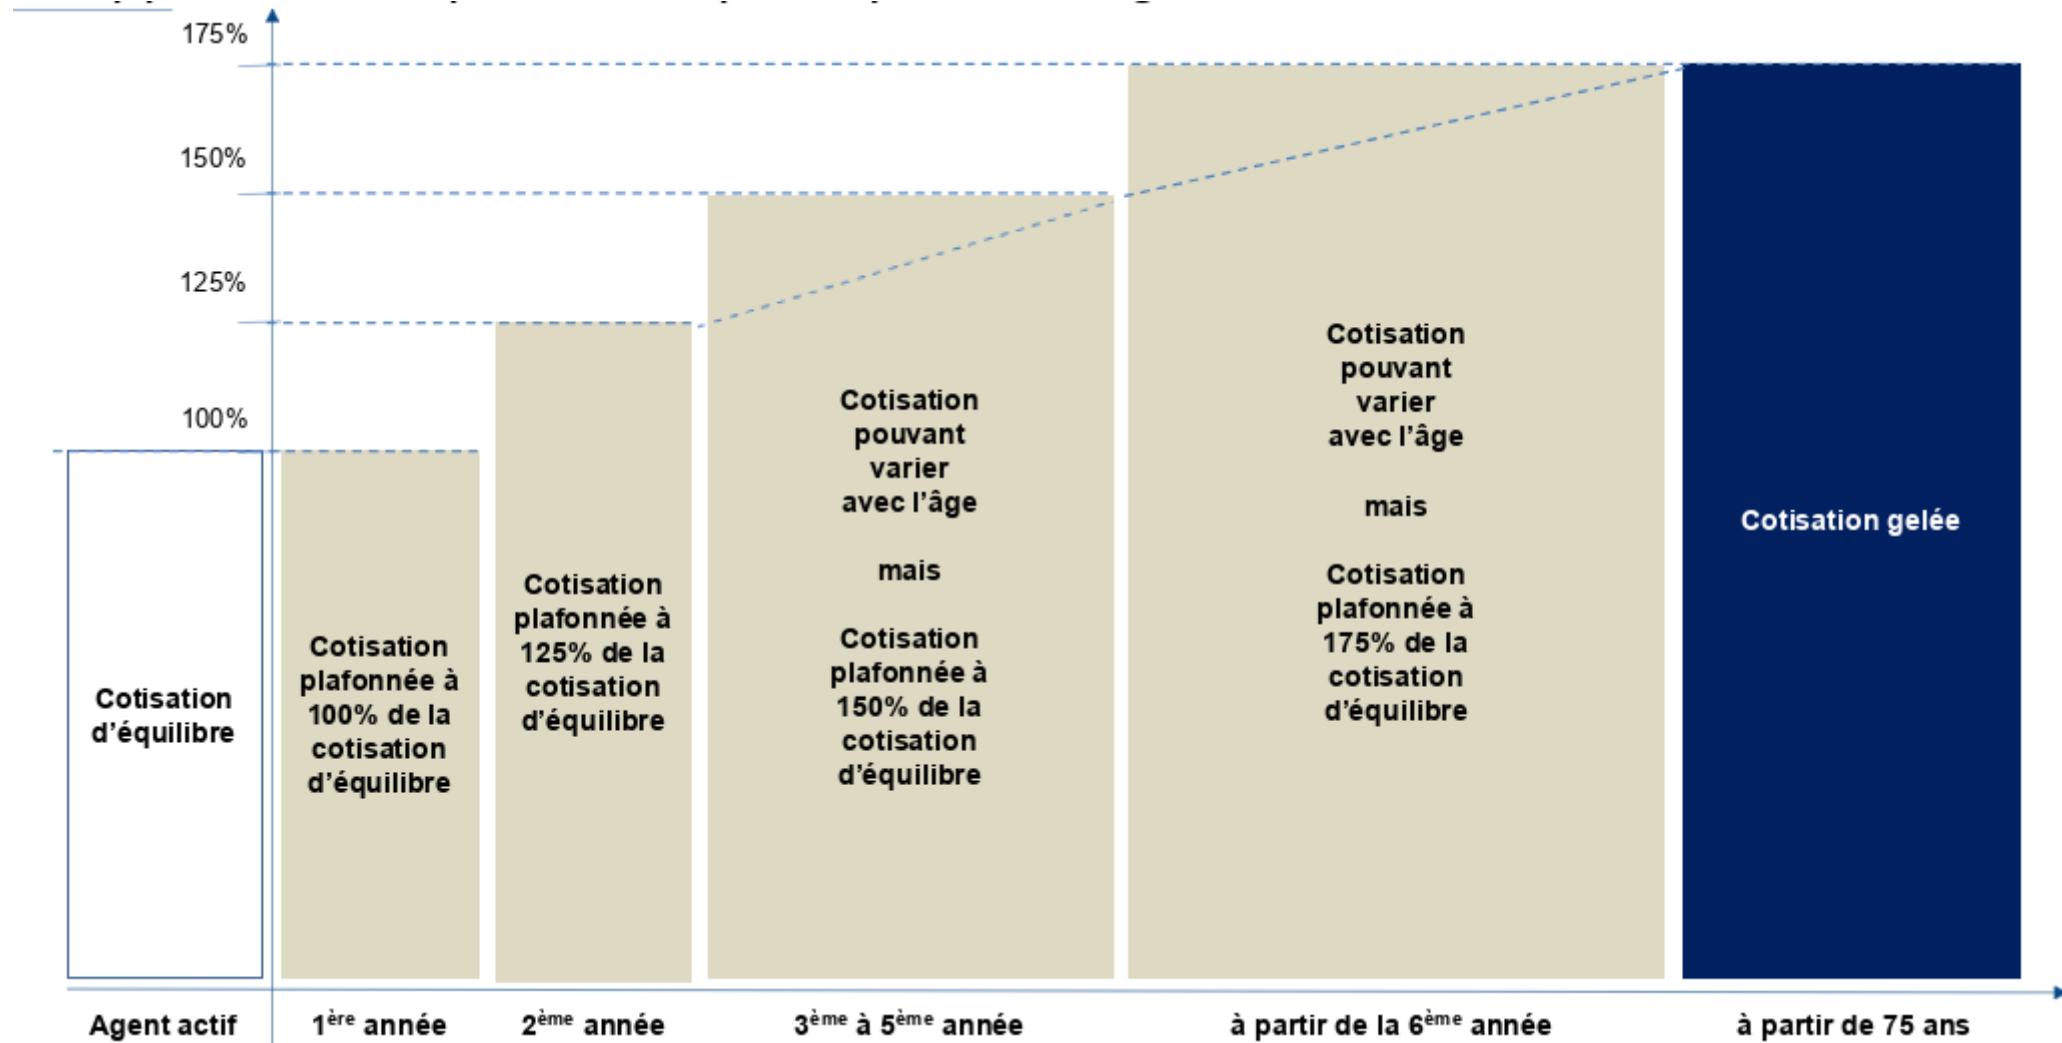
175%

150%

125%

100%

Cotisation d'équilibre

Cotisation plafonnée à 100% de la cotisation d'équilibre

Cotisation plafonnée à 125% de la cotisation d'équilibre

Cotisation pouvant varier avec l'âge

mais

Cotisation plafonnée à 150% de la cotisation d'équilibre

Cotisation pouvant varier avec l'âge

mais

Cotisation plafonnée à 175% de la cotisation d'équilibre

Cotisation gelée

Agent actif

$1^{ère}$ année

$2^{ème}$ année

$3^{ème}$ à $5^{ème}$ année

à partir de la $6^{ème}$ année

à partir de 75 ans